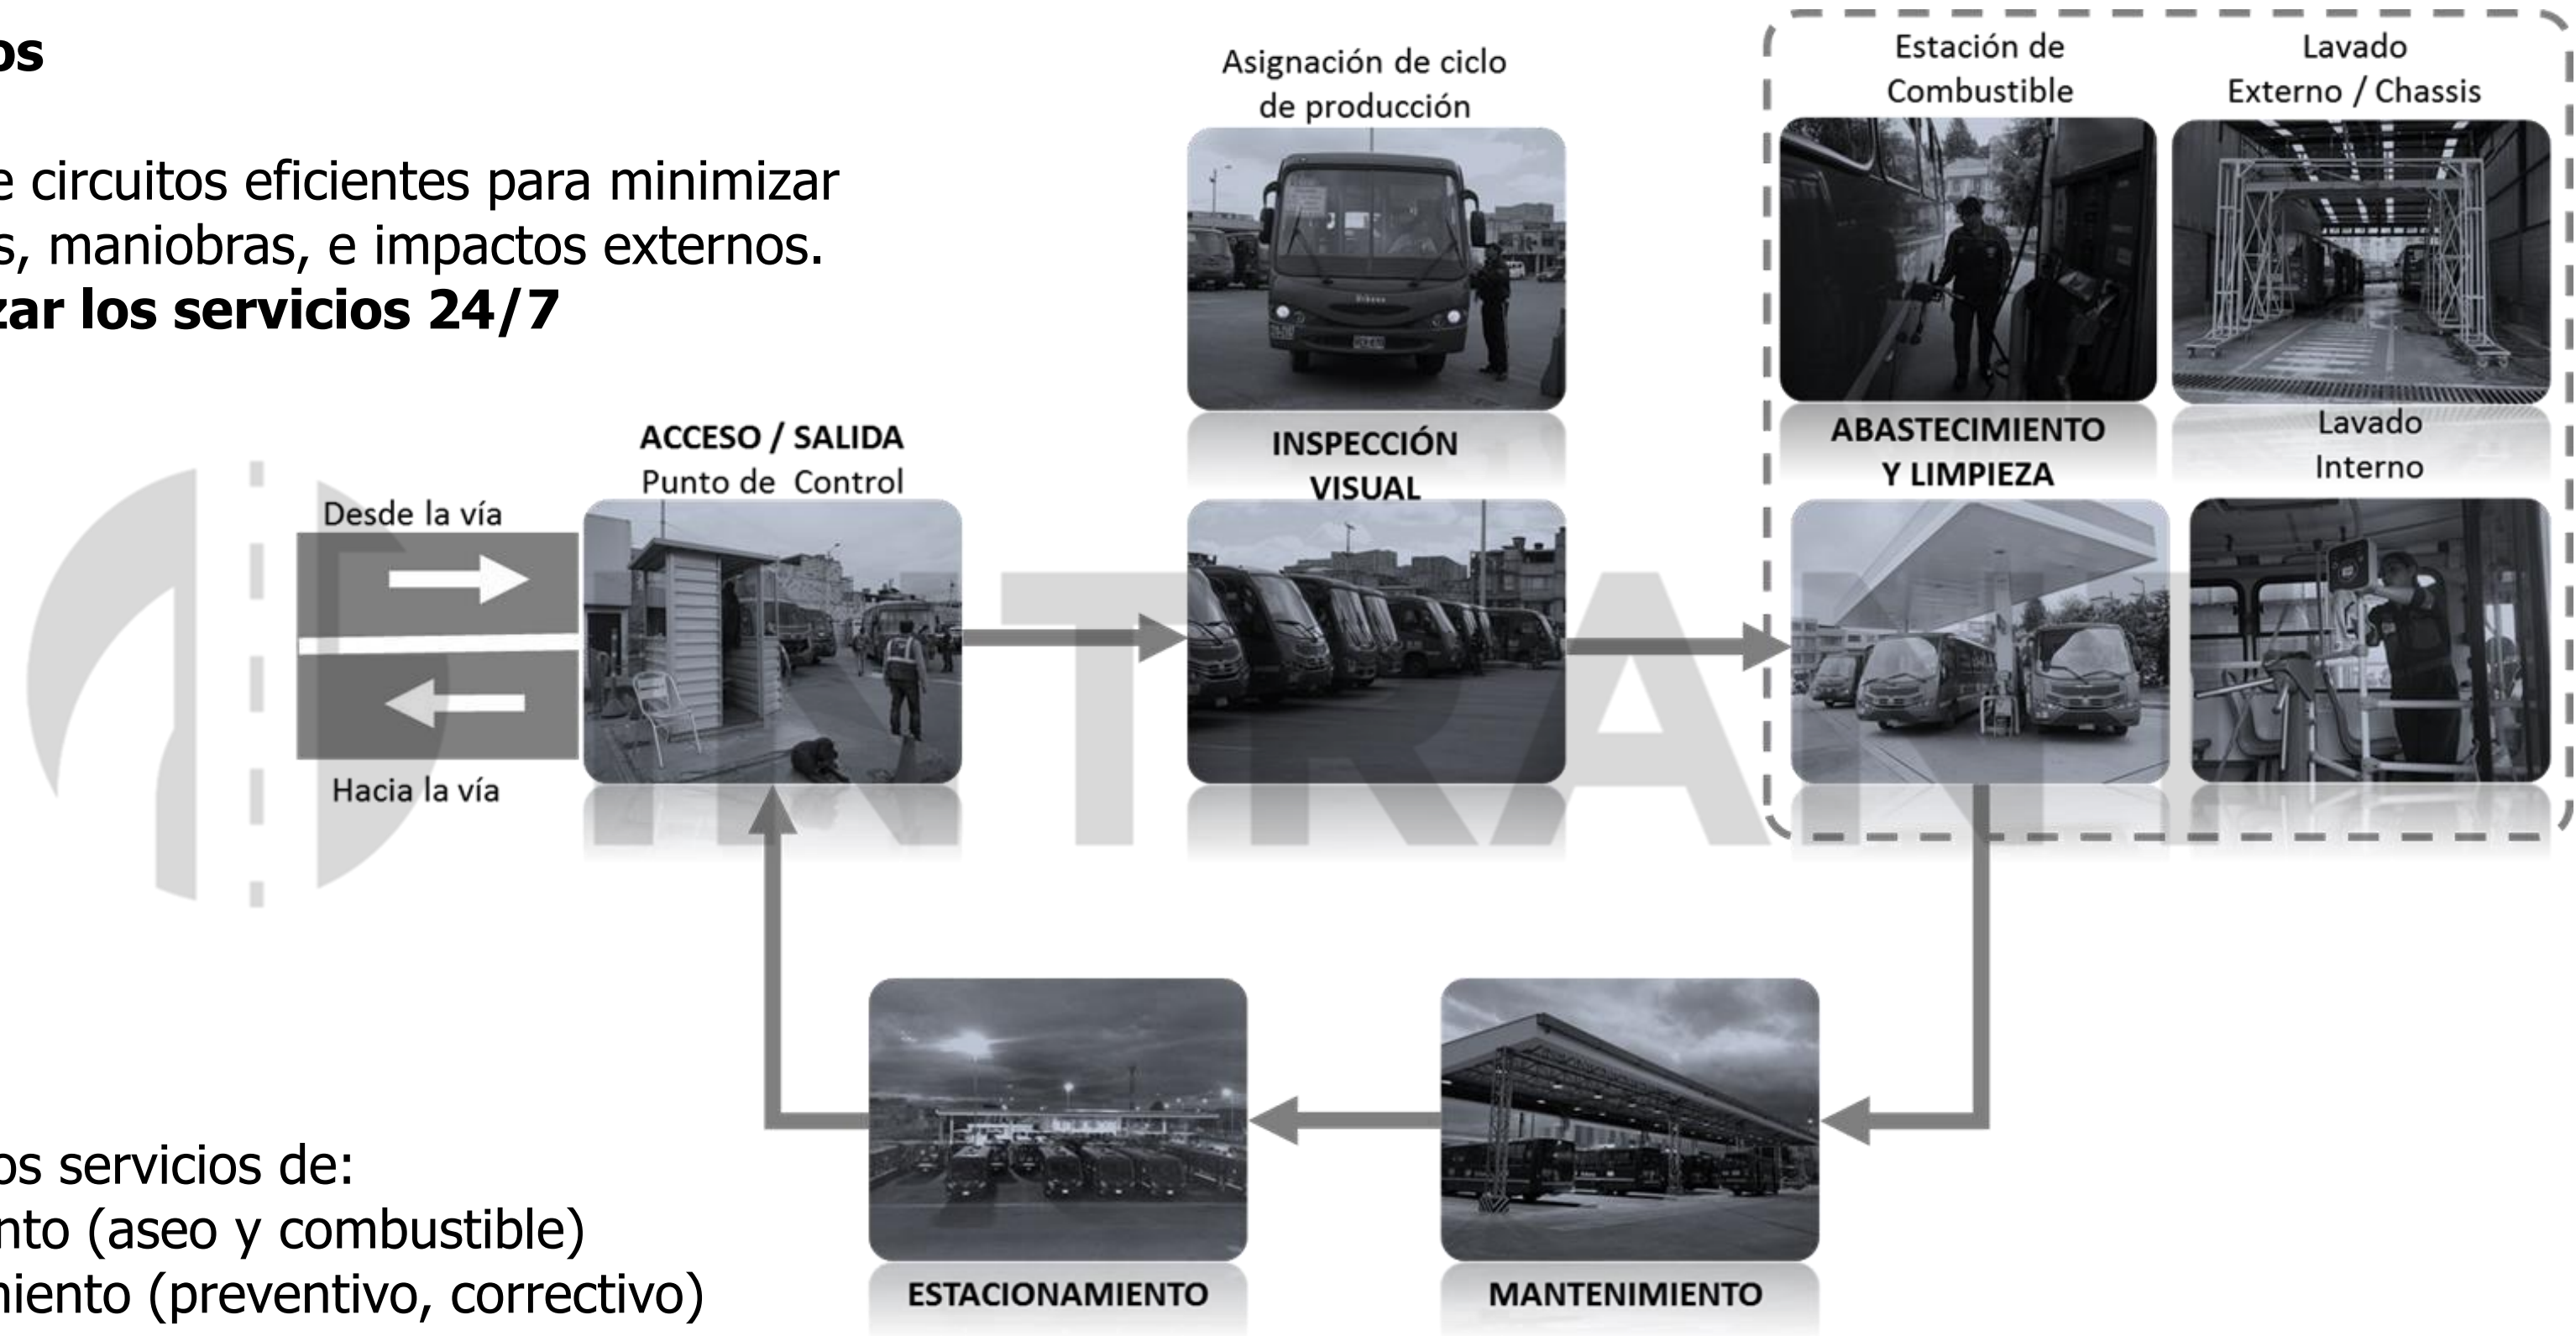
os

e circuitos eficientes para minimizar s, maniobras, e impactos externos. **zar los servicios 24/7**

Asignación de ciclo de producción

Estación de Combustible

Lavado Externo / Chassis

ACCESO / SALIDA
Punto de Control

INSPECCIÓN VISUAL

ABASTECIMIENTO Y LIMPIEZA

Lavado Interno

Desde la vía

Hacia la vía

os servicios de:
nto (aseo y combustible)
miento (preventivo, correctivo)

ESTACIONAMIENTO

MANTENIMIENTO